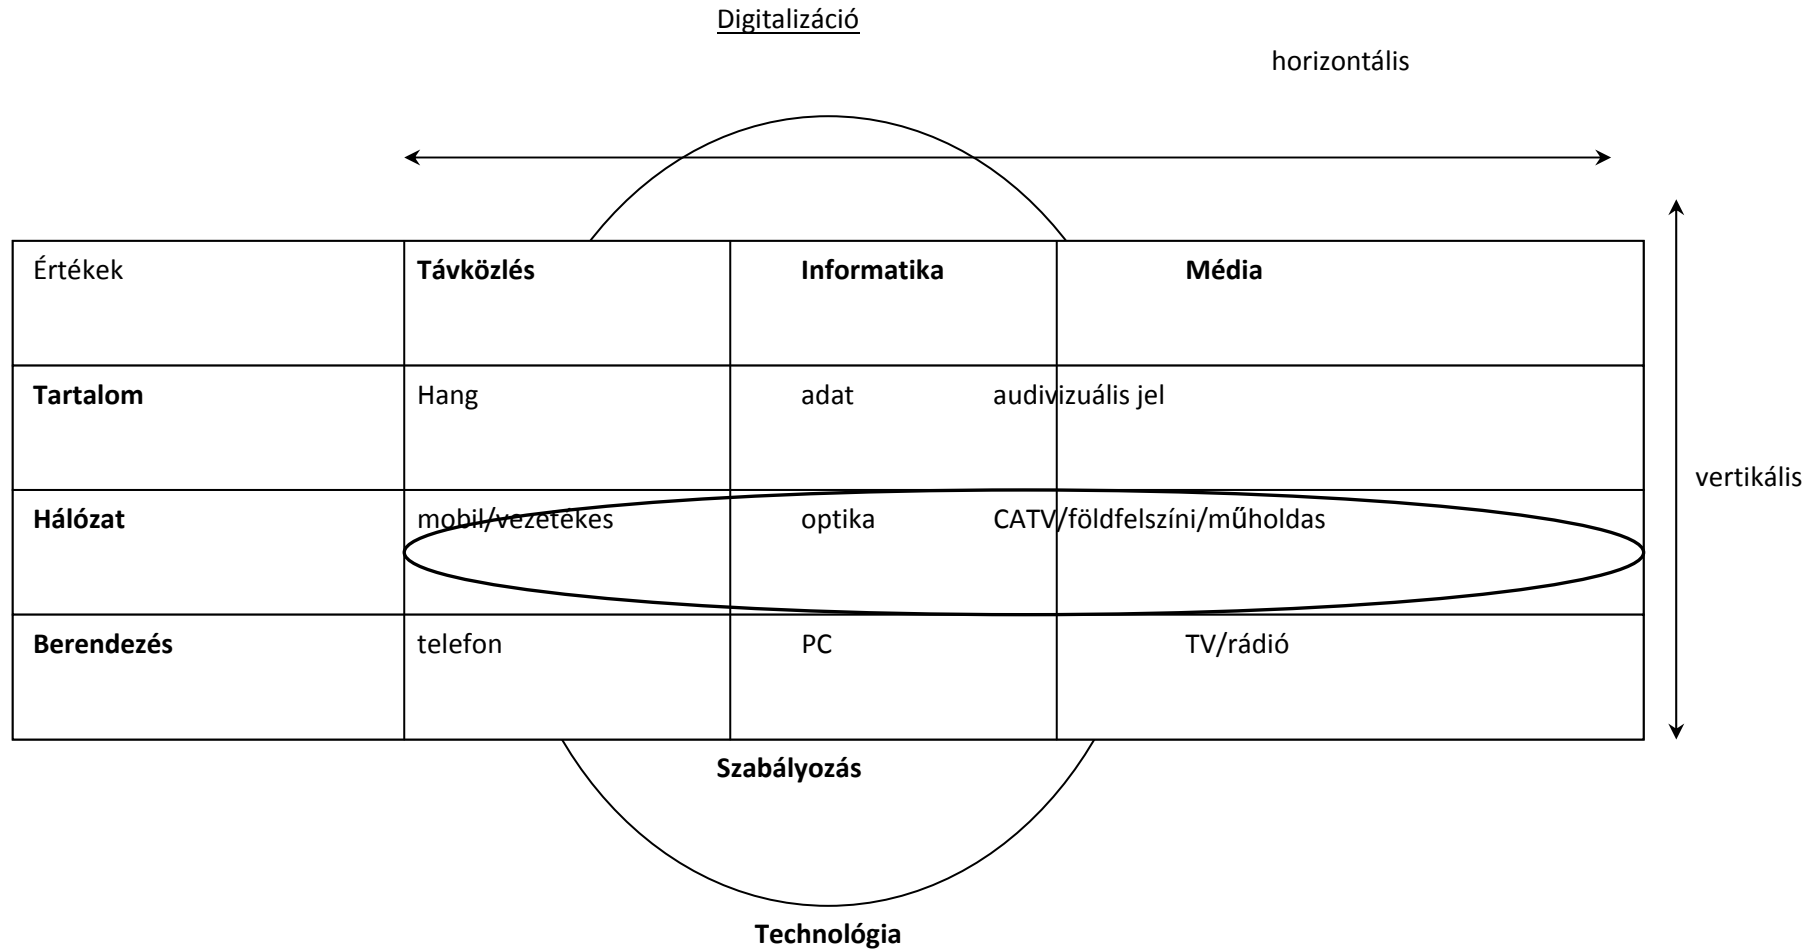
Digitalizáció

horizontális

| Értékek | **Távközlés** | **Informatika** | **Média** |
|---|---|---|---|
| **Tartalom** | Hang | adat | audivizuális jel |
| **Hálózat** | mobil/vezetékes | optika | CATV/földfelszíni/műholdas |
| **Berendezés** | telefon | PC | TV/rádió |

vertikális

**Szabályozás**

**Technológia**